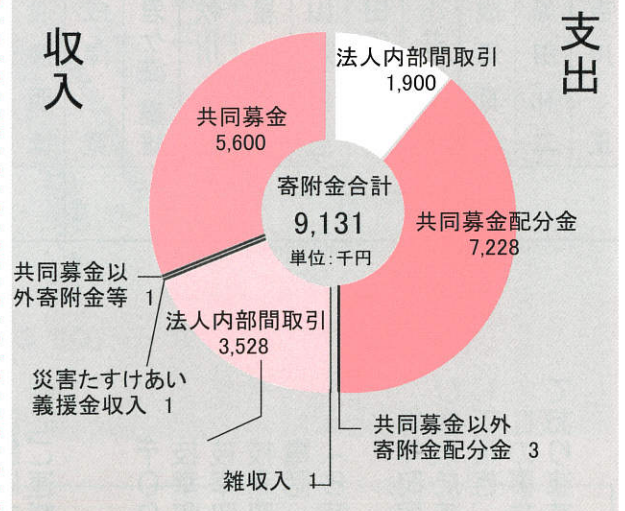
収入

支出

法人内部間取引
1,900

共同募金
5,600

寄附金合計
9,131
単位:千円

共同募金配分金
7,228

共同募金以外寄附金等 1

法人内部間取引
3,528

災害たすけあい義援金収入 1

共同募金以外寄附金配分金 3

雑収入 1